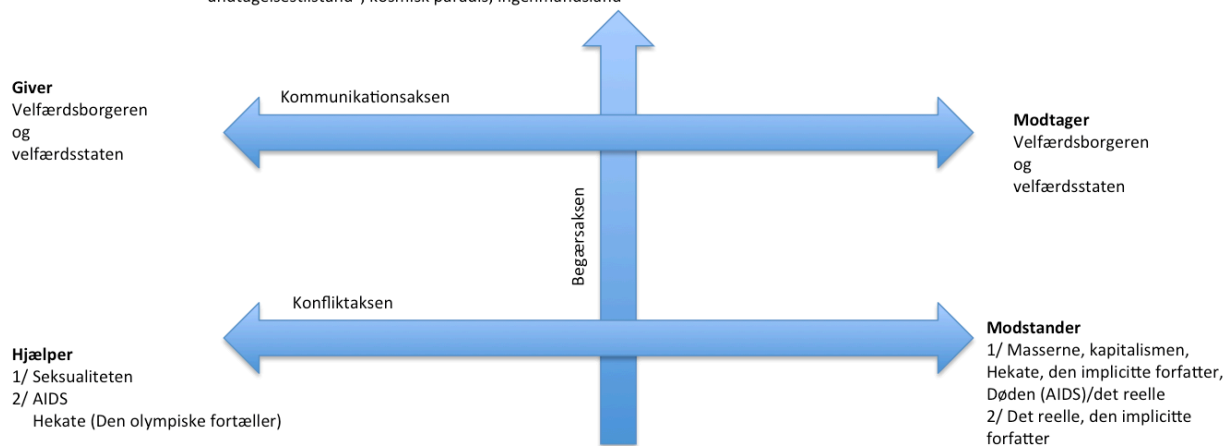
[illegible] / kosmisk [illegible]

Giver
Velfærdsborgeren
og
velfærdsstaten

Kommunikationsaksen

Modtager
Velfærdsborgeren
og
velfærdsstaten

Begærsaksen

Konfliktaksen

Hjælper
1/ Seksualiteten
2/ AIDS
Hekate (Den olympiske fortæller)

Modstander
1/ Masserne, kapitalismen, Hekate, den implicitte forfatter, Døden (AIDS)/det reelle
2/ Det reelle, den implicitte forfatter